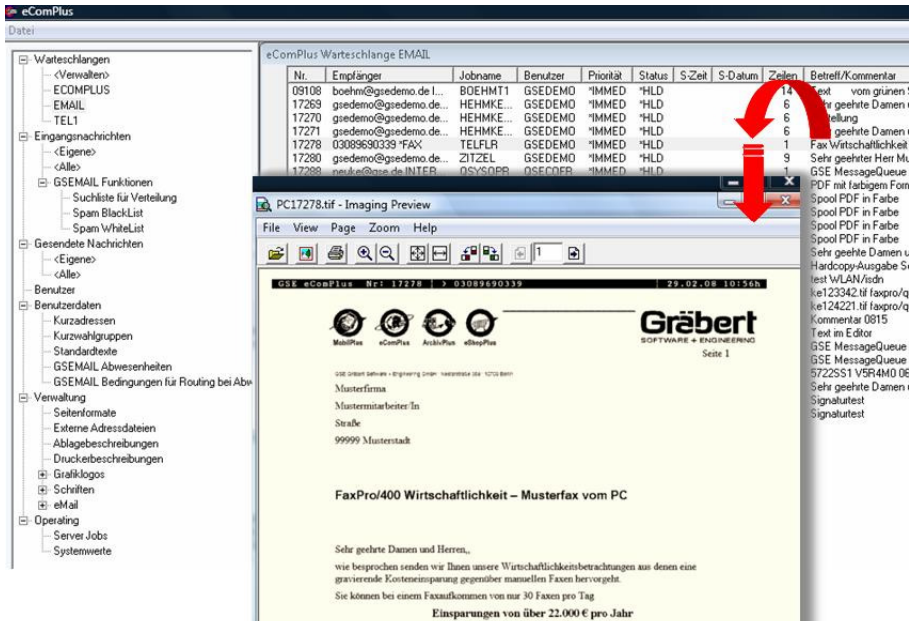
eComPlus
Datei

Warteschlangen
<Verwalten>
ECOMPLUS
EMAIL
TEL1
Eingangsnachrichten
<Eigene>
<Alle>
GSEMAIL Funktionen
Suchliste für Verteilung
Spam BlackList
Spam WhiteList
Gesendete Nachrichten
<Eigene>
<Alle>
Benutzer
Benutzerdaten
Kurzadressen
Kurzwahlgruppen
Standardtexte
GSEMAIL Abwesenheiten
GSEMAIL Bedingungen für Routing bei Abw
Verwaltung
Seitenformate
Externe Adressdateien
Ablagebeschreibungen
Druckerbeschreibungen
Grafiklogos
Schriften
eMail
Operating
Server Jobs
Systemwerte

eComPlus Warteschlange EMAIL

| Nr. | Empfänger | Jobname | Benutzer | Priorität | Status | S-Zeit | S-Datum | Zeilen | Betreff/Kommentar |
|---|---|---|---|---|---|---|---|---|---|
| 09108 | boehm@gsedemo.de l... | BOEHMT1 | GSEDEMO | *IMMED | *HLD | | | 14 | Text vom grünen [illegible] |
| 17269 | gsedemo@gsedemo.de... | HEHMKE... | GSEDEMO | *IMMED | *HLD | | | 6 | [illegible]ehr geehrte Damen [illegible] |
| 17270 | gsedemo@gsedemo.de... | HEHMKE... | GSEDEMO | *IMMED | *HLD | | | 6 | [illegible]tellung |
| 17271 | gsedemo@gsedemo.de... | HEHMKE... | GSEDEMO | *IMMED | *HLD | | | 6 | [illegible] geehrte Damen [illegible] |
| 17278 | 03089690339 *FAX | TELFLR | GSEDEMO | *IMMED | *HLD | | | 1 | Fax Wirtschaftlichkeit |
| 17280 | gsedemo@gsedemo.de... | ZITZEL | GSEDEMO | *IMMED | *HLD | | | 9 | Sehr geehrter Herr Mu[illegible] |
| 17288 | neuke@gse.de INTER | QSYSOPR | QSECOFR | *IMMED | *HLD | | | | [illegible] |

GSE MessageQueue
PDF mit farbigem Form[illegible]
Spool PDF in Farbe
Spool PDF in Farbe
Spool PDF in Farbe
Spool PDF in Farbe
Sehr geehrte Damen u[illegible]
Hardcopy-Ausgabe Se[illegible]
test WLAN/isdn
ke123342.tif faxpro/q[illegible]
ke124221.tif faxpro/q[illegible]
Kommentar 0815
Text im Editor
GSE MessageQueue
GSE MessageQueue
5722SS1 V5R4M0 06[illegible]
Sehr geehrte Damen u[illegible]
Signaturtest
Signaturtest

PC17278.tif - Imaging Preview
File View Page Zoom Help
1

GSE eComPlus Nr: 17278 > 03089690339 29.02.08 10:56h

MobilPlus eComPlus ArchivPlus eShopPlus
Gräbert
SOFTWARE + ENGINEERING
Seite 1

GSE Gräbert Software + Engineering GmbH · Nestorstraße 36a · 10709 Berlin

Musterfirma
Mustermitarbeiter/In
Straße
99999 Musterstadt

FaxPro/400 Wirtschaftlichkeit – Musterfax vom PC

Sehr geehrte Damen und Herren,,
wie besprochen senden wir Ihnen unsere Wirtschaftlichkeitsbetrachtungen aus denen eine gravierende Kosteneinsparung gegenüber manuellen Faxen hervorgeht.
Sie können bei einem Faxaufkommen von nur 30 Faxen pro Tag
Einsparungen von über 22.000 € pro Jahr